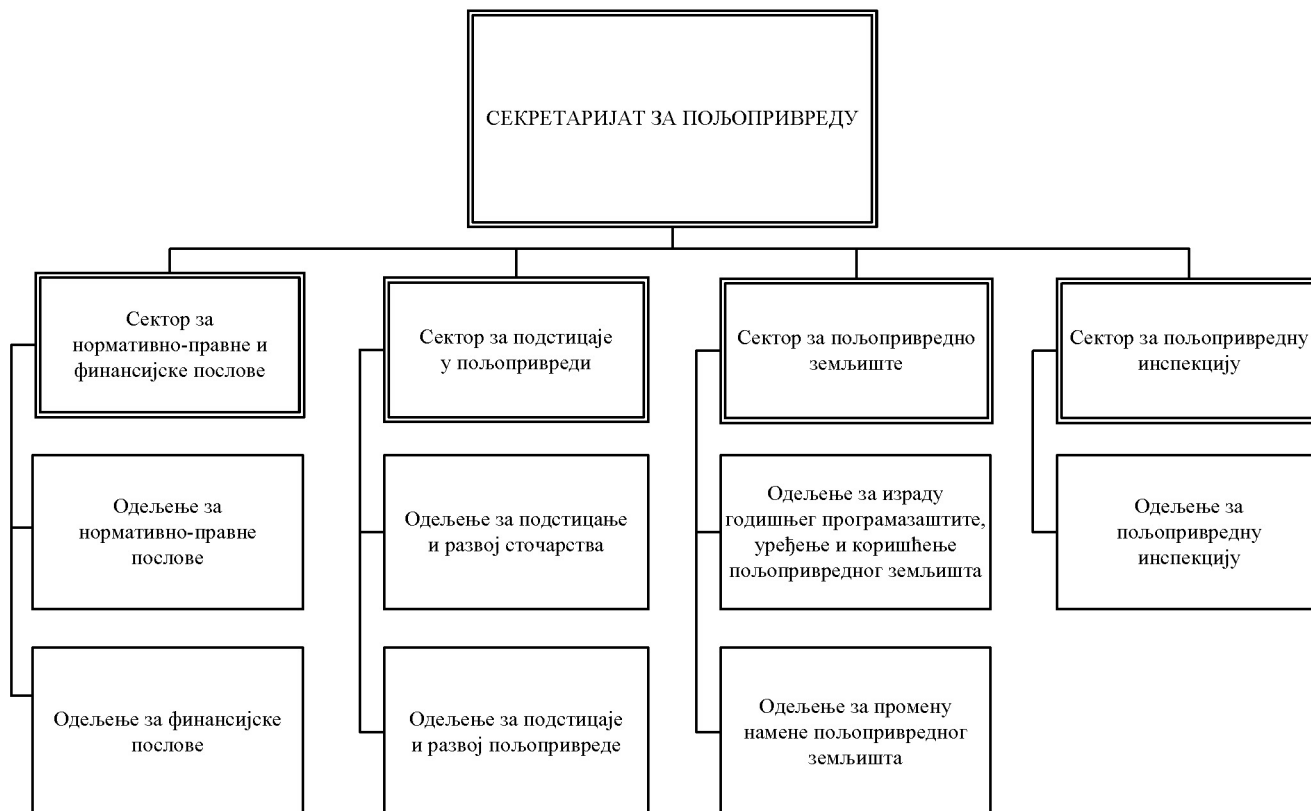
СЕКРЕТАРИЈАТ ЗА ПОЉОПРИВРЕДУ

Сектор за нормативно-правне и финансијске послове

Одељење за нормативно-правне послове

Одељење за финансијске послове

Сектор за подстицаје у пољопривреди

Одељење за подстицање и развој сточарства

Одељење за подстицаје и развој пољопривреде

Сектор за пољопривредно земљиште

Одељење за израду годишњег програмазаштите, уређење и коришћење пољопривредног земљишта

Одељење за промену намене пољопривредног земљишта

Сектор за пољопривредну инспекцију

Одељење за пољопривредну инспекцију